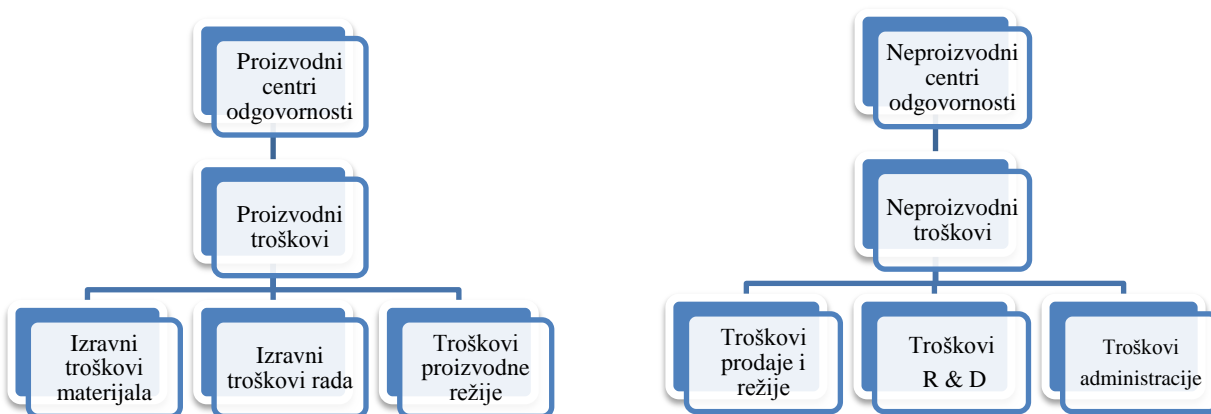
Proizvodni centri odgovornosti

Proizvodni troškovi

Izravni troškovi materijala

Izravni troškovi rada

Troškovi proizvodne režije

Neproizvodni centri odgovornosti

Neproizvodni troškovi

Troškovi prodaje i režije

Troškovi R & D

Troškovi administracije